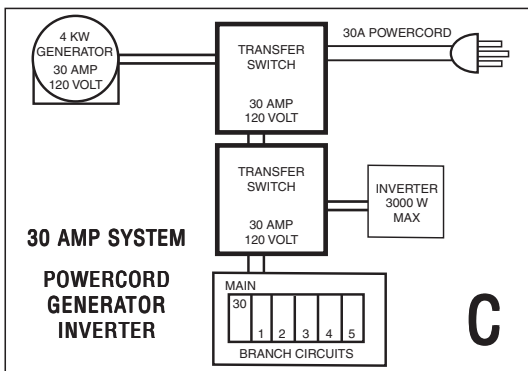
4 KW GENERATOR
30 AMP
120 VOLT

TRANSFER SWITCH
30 AMP
120 VOLT

30A POWERCORD

TRANSFER SWITCH
30 AMP
120 VOLT

INVERTER
3000 W
MAX

30 AMP SYSTEM

POWERCORD
GENERATOR
INVERTER

MAIN
30
1 2 3 4 5
BRANCH CIRCUITS

C